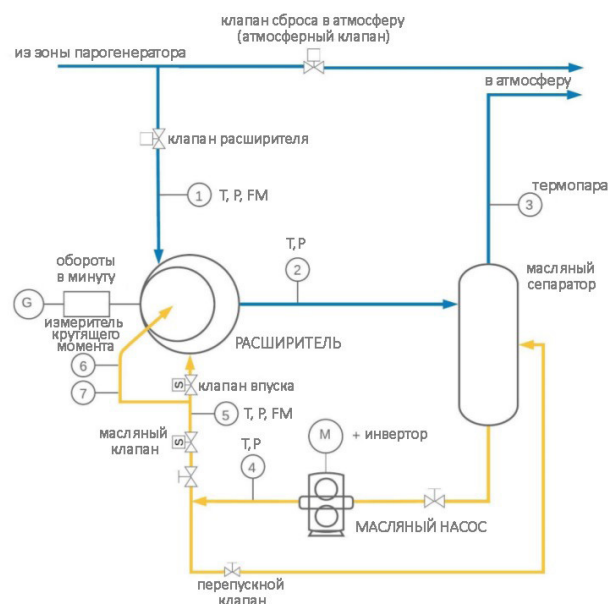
клапан сброса в атмосферу
(атмосферный клапан)

из зоны парогенератора

в атмосферу

клапан расширителя

1 T, P, FM

термопара

3

T, P

2

обороты в минуту

масляный сепаратор

G

измеритель крутящего момента

РАСШИРИТЕЛЬ

6

7

S клапан впуска

5 T, P, FM

масляный клапан

S

M + инвертор

T, P

4

МАСЛЯНЫЙ НАСОС

перепускной клапан